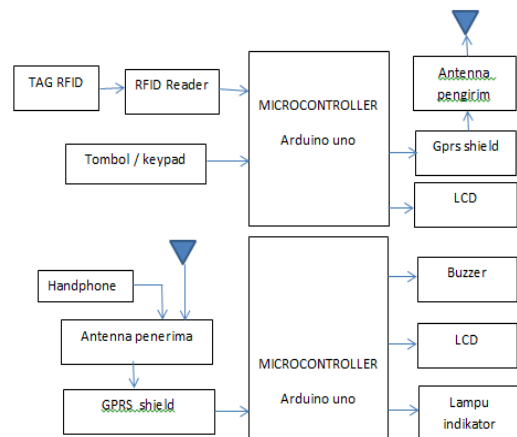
TAG RFID

RFID Reader

MICROCONTROLLER

Arduino uno

Antenna pengirim

Tombol / keypad

Gprs shield

LCD

Handphone

Antenna penerima

GPRS shield

MICROCONTROLLER

Arduino uno

Buzzer

LCD

Lampu indikator